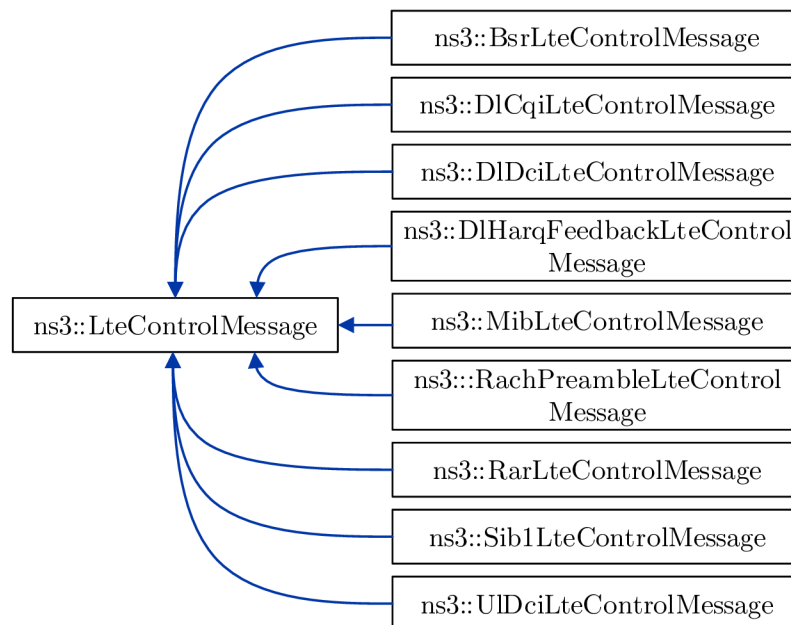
ns3::BsrLteControlMessage

ns3::DlCqiLteControlMessage

ns3::DlDciLteControlMessage

ns3::DlHarqFeedbackLteControl Message

ns3::LteControlMessage

ns3::MibLteControlMessage

ns3:::RachPreambleLteControl Message

ns3::RarLteControlMessage

ns3::Sib1LteControlMessage

ns3::UlDciLteControlMessage